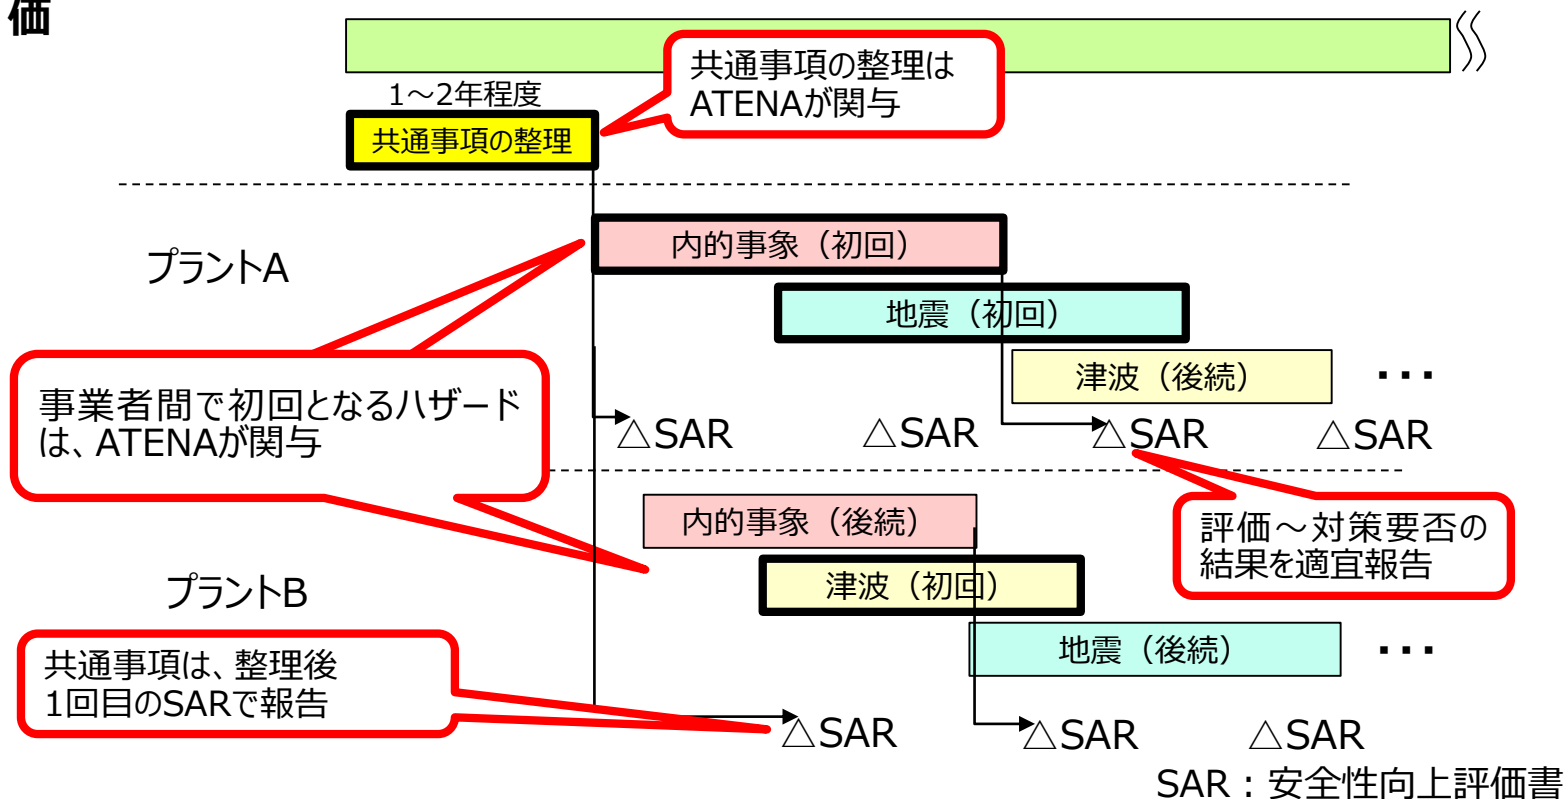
価

共通事項の整理はATENAが関与

1～2年程度

共通事項の整理

プラントA

内的事象（初回）

地震（初回）

津波（後続）

・・・

事業者間で初回となるハザードは、ATENAが関与

△SAR　△SAR　△SAR　△SAR

評価～対策要否の結果を適宜報告

内的事象（後続）

プラントB

津波（初回）

地震（後続）

・・・

共通事項は、整理後1回目のSARで報告

△SAR　△SAR　△SAR

SAR：安全性向上評価書